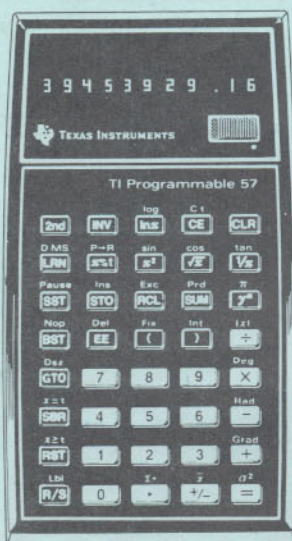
39453929.16

TEXAS INSTRUMENTS

TI Programmable 57

2nd INV log lnx C t CE CLR

D.MS LRN P→R x⇌t sin $x^2$ cos $\sqrt{x}$ tan $1/x$

Pause SST Ins STO Exc RCL Prd SUM $\pi$ $y^x$

Nop BST Del EE Fix ( Int ) |x| ÷

Dsz GTO 7 8 9 Deg ×

x=t SBR 4 5 6 Rad −

x≥t RST 1 2 3 Grad +

Lbl R/S 0 Σ+ . $\bar{x}$ +/− $\sigma^2$ =